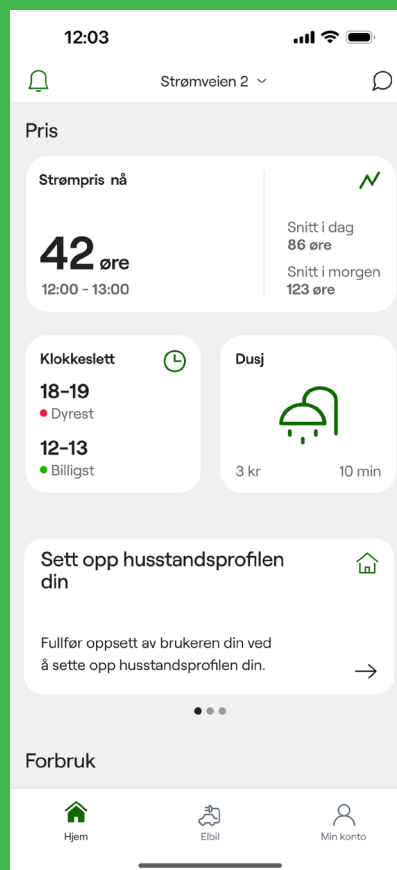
12:03

Strømveien 2

Pris

Strømpris nå

42 øre
12:00 - 13:00

Snitt i dag
86 øre
Snitt i morgen
123 øre

Klokkeslett
18-19
Dyrest
12-13
Billigst

Dusj
3 kr
10 min

Sett opp husstandsprofilen din

Fullfør oppsett av brukeren din ved å sette opp husstandsprofilen din.

Forbruk

Hjem
Elbil
Min konto